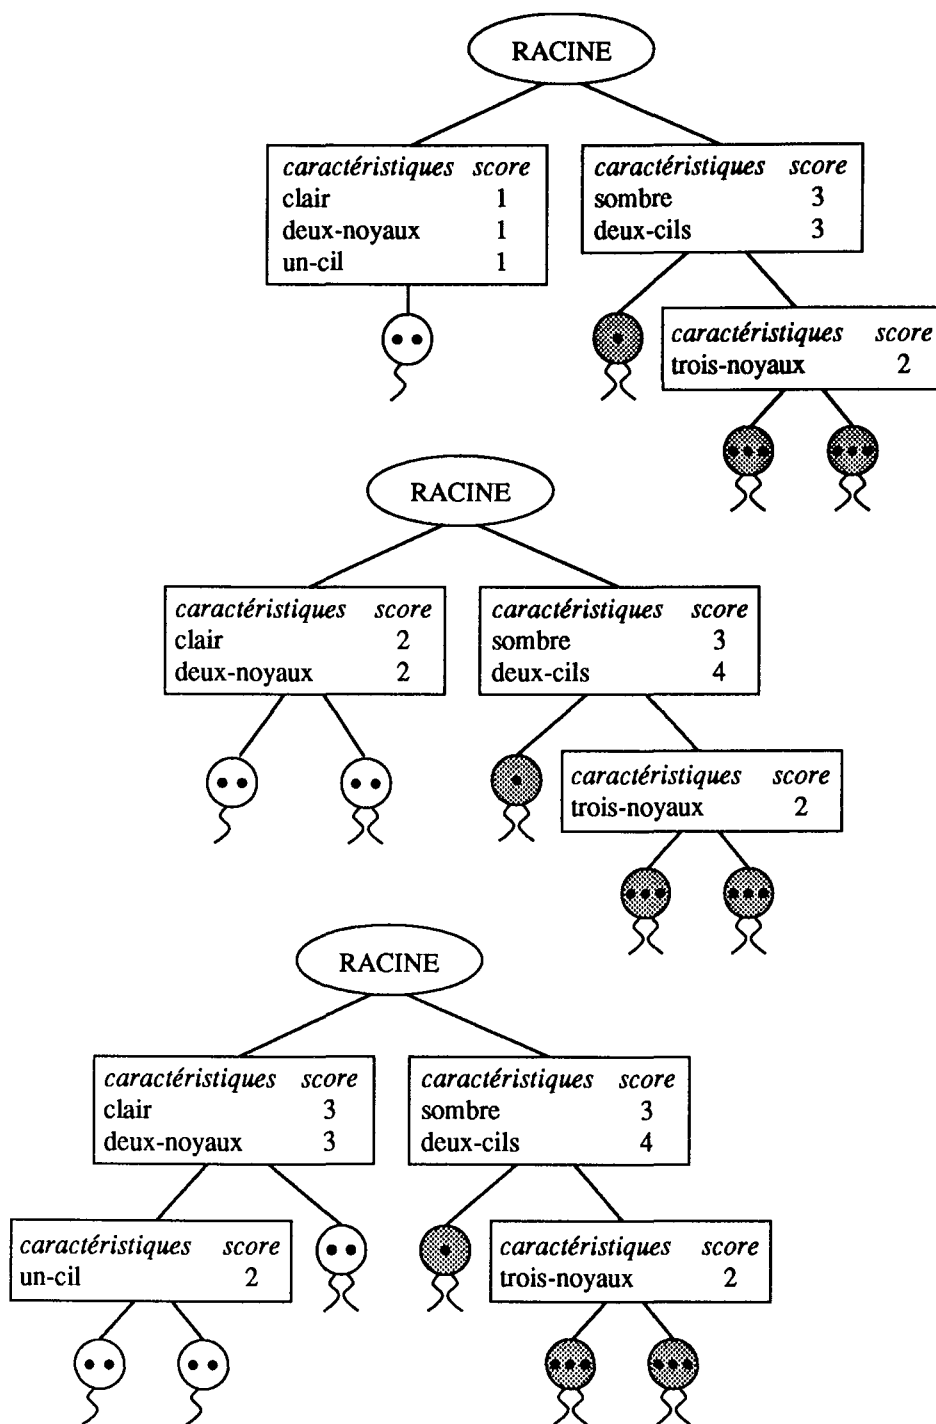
RACINE

| *caractéristiques* | *score* |
|---|---|
| clair | 1 |
| deux-noyaux | 1 |
| un-cil | 1 |

| *caractéristiques* | *score* |
|---|---|
| sombre | 3 |
| deux-cils | 3 |

| *caractéristiques* | *score* |
|---|---|
| trois-noyaux | 2 |

RACINE

| *caractéristiques* | *score* |
|---|---|
| clair | 2 |
| deux-noyaux | 2 |

| *caractéristiques* | *score* |
|---|---|
| sombre | 3 |
| deux-cils | 4 |

| *caractéristiques* | *score* |
|---|---|
| trois-noyaux | 2 |

RACINE

| *caractéristiques* | *score* |
|---|---|
| clair | 3 |
| deux-noyaux | 3 |

| *caractéristiques* | *score* |
|---|---|
| sombre | 3 |
| deux-cils | 4 |

| *caractéristiques* | *score* |
|---|---|
| un-cil | 2 |

| *caractéristiques* | *score* |
|---|---|
| trois-noyaux | 2 |